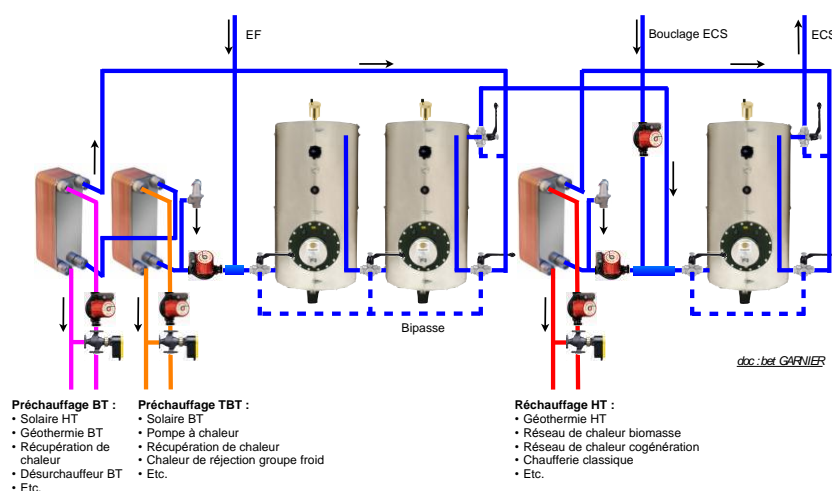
EF

Bouclage ECS

ECS

Bipasse

doc : bet GARNIER

Préchauffage BT :
• Solaire HT
• Géothermie BT
• Récupération de chaleur
• Désurchauffeur BT
• Etc.

Préchauffage TBT :
• Solaire BT
• Pompe à chaleur
• Récupération de chaleur
• Chaleur de réjection groupe froid
• Etc.

Réchauffage HT :
• Géothermie HT
• Réseau de chaleur biomasse
• Réseau de chaleur cogénération
• Chaufferie classique
• Etc.